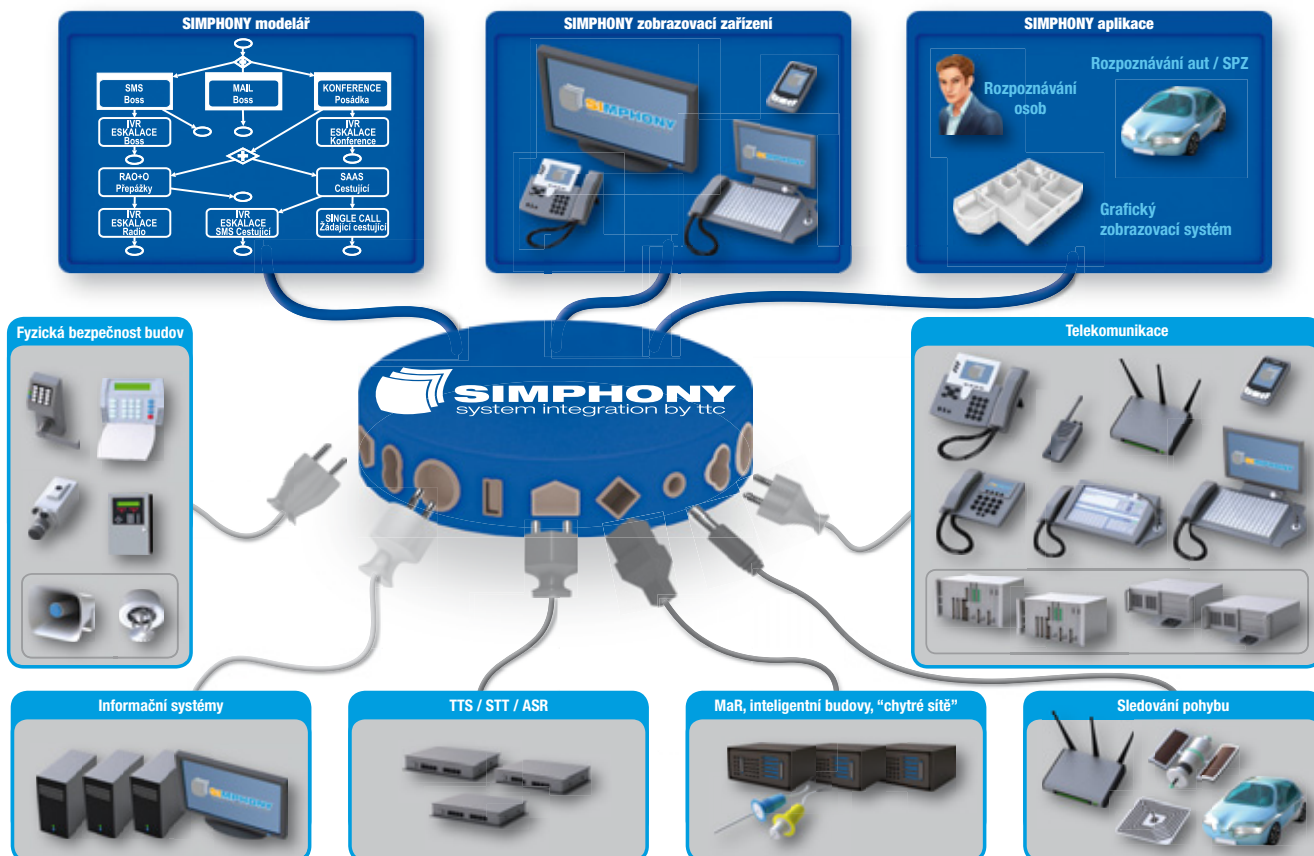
SIMPHONY modelář

SMS
Boss

MAIL
Boss

KONFERENCE
Posádka

IVR
ESKALACE
Boss

IVR
ESKALACE
Konference

RAO+O
Přepážky

SAAS
Cestující

IVR
ESKALACE
Radio

IVR
ESKALACE
SMS Cestující

SINGLE CALL
Žádající cestující

SIMPHONY zobrazovací zařízení

SIMPHONY

SIMPHONY aplikace

Rozpoznávání osob

Rozpoznávání aut / SPZ

Grafický zobrazovací systém

Fyzická bezpečnost budov

SIMPHONY
system integration by ttc

Telekomunikace

Informační systémy

TTS / STT / ASR

MaR, inteligentní budovy, "chytré sítě"

Sledování pohybu